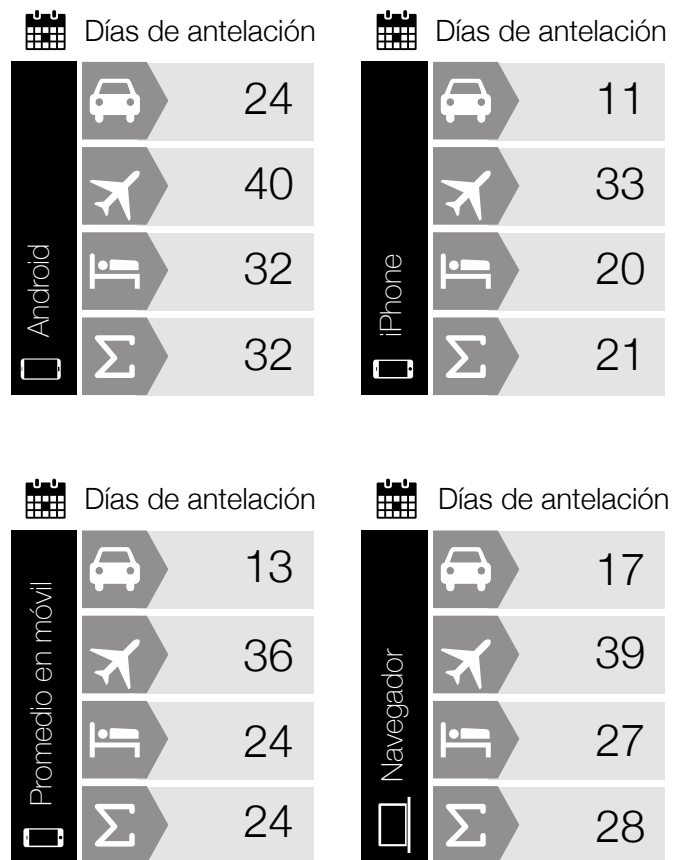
Días de antelación

Android

24

40

32

$\Sigma$ 32

Días de antelación

iPhone

11

33

20

$\Sigma$ 21

Días de antelación

Promedio en móvil

13

36

24

$\Sigma$ 24

Días de antelación

Navegador

17

39

27

$\Sigma$ 28